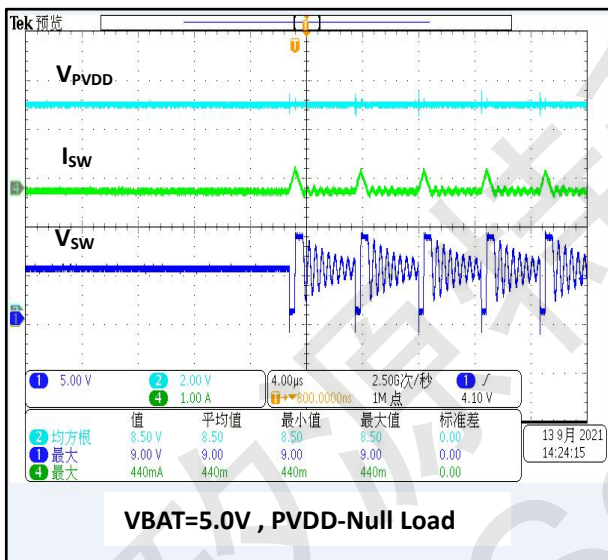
Tek 预览

T

$V_{PVDD}$

$I_{SW}$

$V_{SW}$

1 5.00 V
2 2.00 V
4 1.00 A
4.00µs
T→▼800.0000ns
2.50G次/秒
1M 点
1 ∫
4.10 V

| | 值 | 平均值 | 最小值 | 最大值 | 标准差 |
|---|---|---|---|---|---|
| 2 均方根 | 8.50 V | 8.50 | 8.50 | 8.50 | 0.00 |
| 1 最大 | 9.00 V | 9.00 | 9.00 | 9.00 | 0.00 |
| 4 最大 | 440mA | 440m | 440m | 440m | 0.00 |

13 9月 2021
14:24:15

VBAT=5.0V , PVDD-Null Load